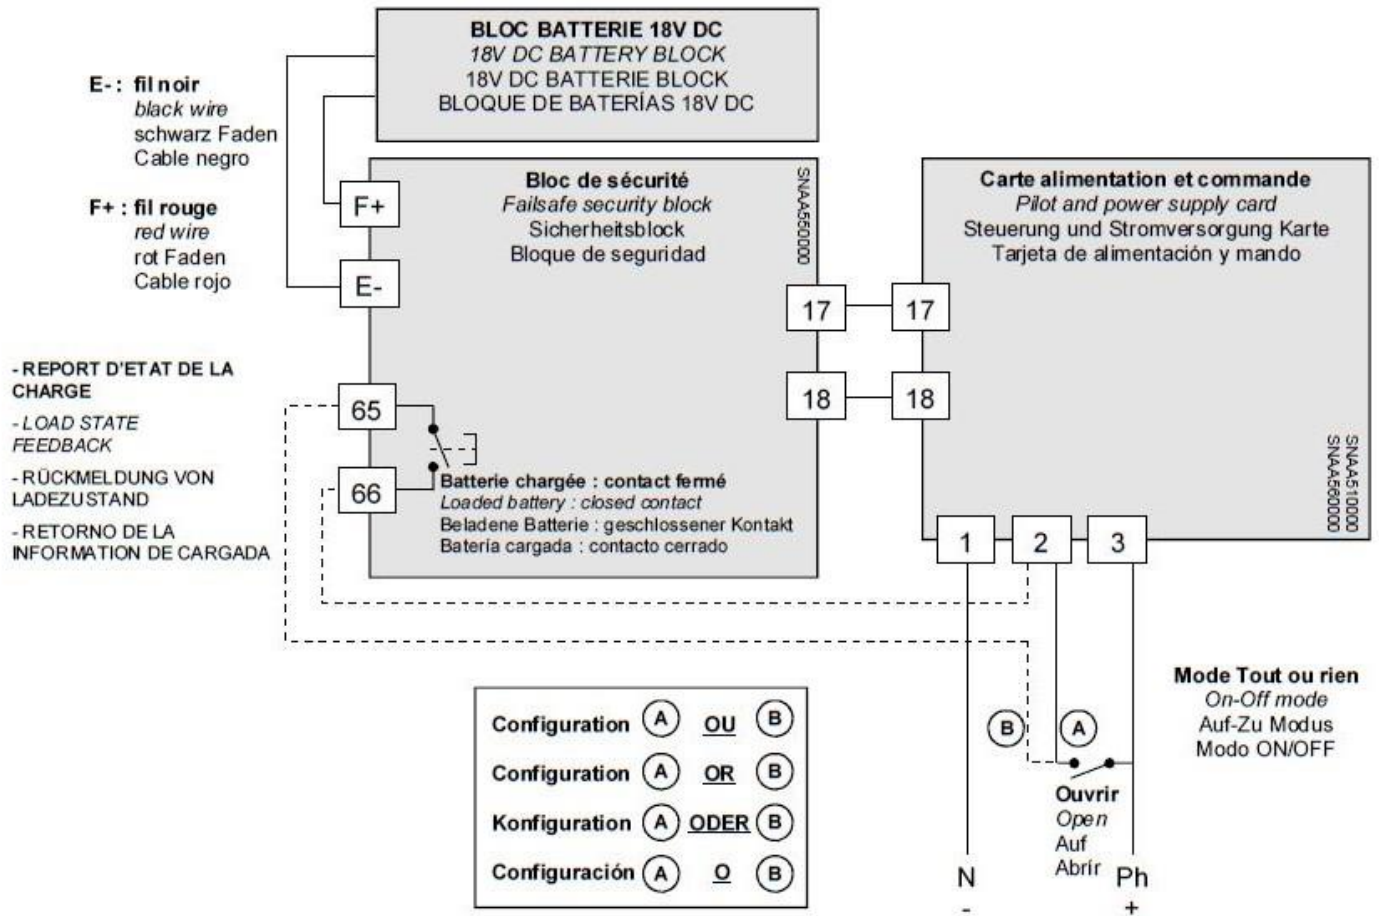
BLOC BATTERIE 18V DC
18V DC BATTERY BLOCK
18V DC BATTERIE BLOCK
BLOQUE DE BATERÍAS 18V DC

E-: fil noir
black wire
schwarz Faden
Cable negro

F+ : fil rouge
red wire
rot Faden
Cable rojo

F+

E-

Bloc de sécurité
Failsafe security block
Sicherheitsblock
Bloque de seguridad

SNAA550000

Carte alimentation et commande
Pilot and power supply card
Steuerung und Stromversorgung Karte
Tarjeta de alimentación y mando

17 17

18 18

SNAA510000
SNAA560000

- REPORT D'ETAT DE LA CHARGE
- LOAD STATE FEEDBACK
- RÜCKMELDUNG VON LADEZUSTAND
- RETORNO DE LA INFORMATION DE CARGADA

65

66

Batterie chargée : contact fermé
Loaded battery : closed contact
Beladene Batterie : geschlossener Kontakt
Batería cargada : contacto cerrado

1 2 3

Mode Tout ou rien
On-Off mode
Auf-Zu Modus
Modo ON/OFF

B A

Ouvrir
Open
Auf
Abrír

N
-

Ph
+

Configuration A OU B
Configuration A OR B
Konfiguration A ODER B
Configuración A O B